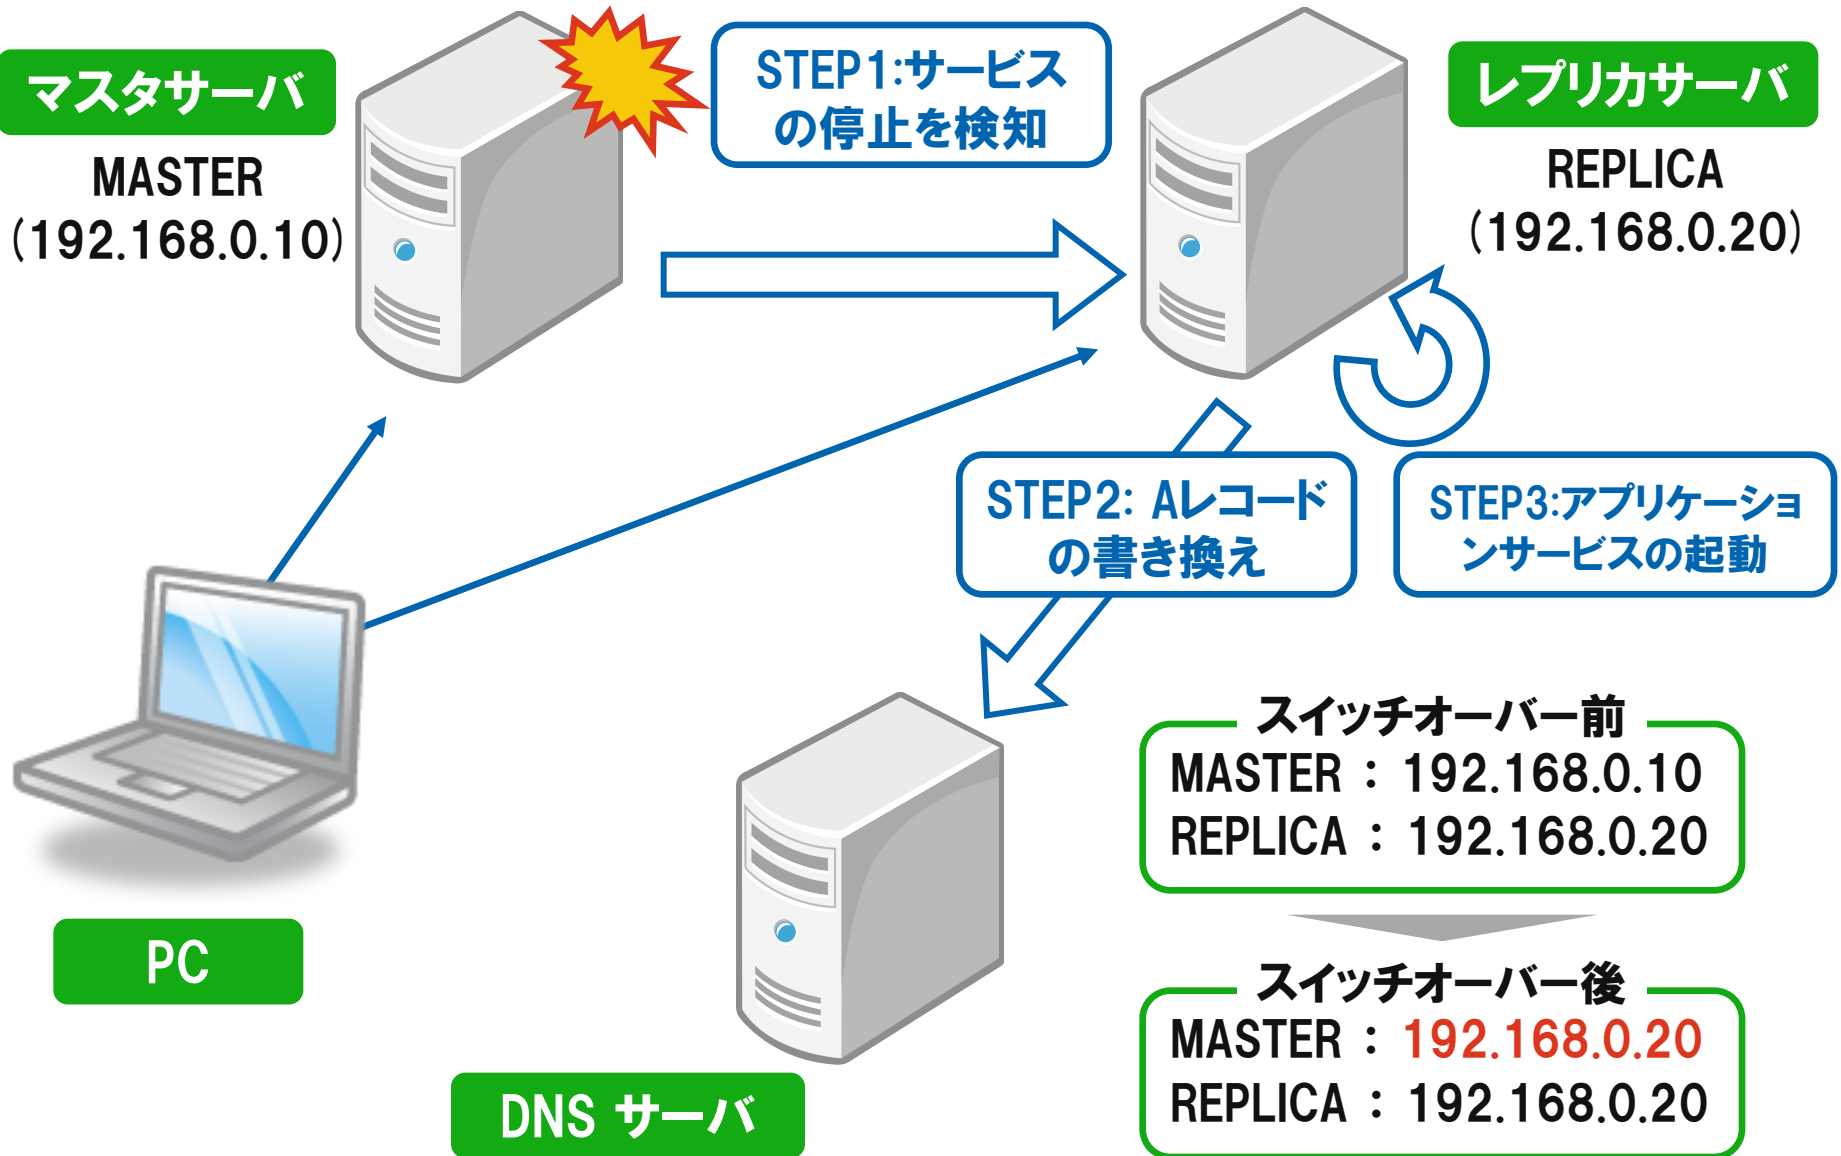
マスタサーバ

MASTER
(192.168.0.10)

STEP1:サービスの停止を検知

レプリカサーバ

REPLICA
(192.168.0.20)

STEP2: Aレコードの書き換え

STEP3:アプリケーションサービスの起動

スイッチオーバー前
MASTER : 192.168.0.10
REPLICA : 192.168.0.20

スイッチオーバー後
MASTER : 192.168.0.20
REPLICA : 192.168.0.20

PC

DNS サーバ